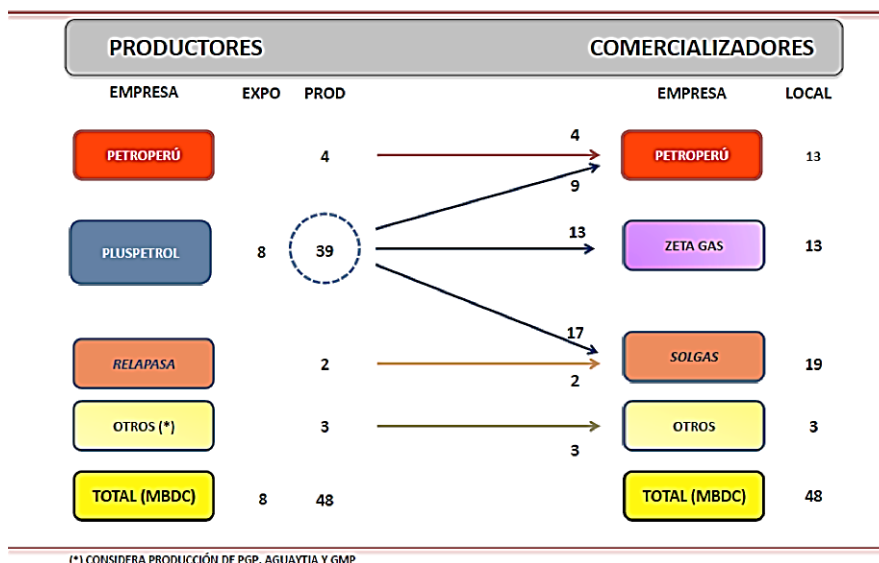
PRODUCTORES

COMERCIALIZADORES

EMPRESA EXPO PROD

EMPRESA LOCAL

PETROPERÚ 4

4
9

PETROPERÚ 13

PLUSPETROL 8 39

13

ZETA GAS 13

17

RELAPASA 2

2

SOLGAS 19

OTROS (*) 3

3

OTROS 3

TOTAL (MBDC) 8 48

TOTAL (MBDC) 48

(*) CONSIDERA PRODUCCIÓN DE PGP, AGUAYTIA Y GMP